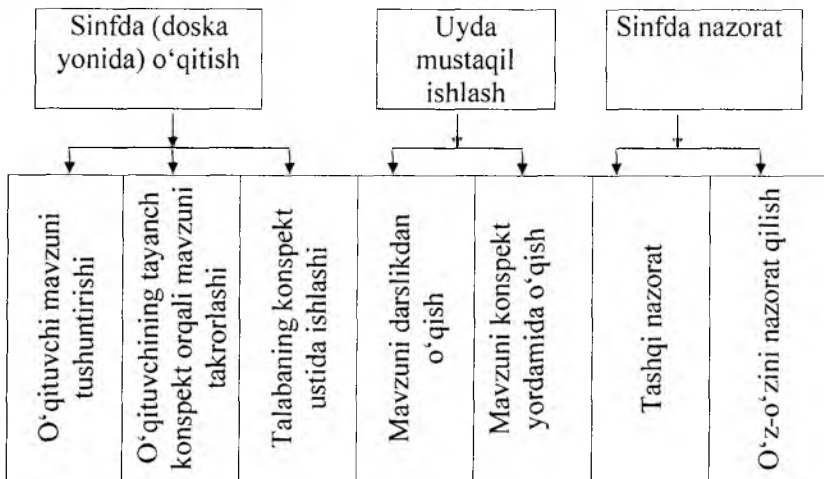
Sinfda (doska yonida) o‘qitish

Uyda mustaqil ishlash

Sinfda nazorat

O‘qituvchi mavzuni tushuntirishi

O‘qituvchining tayanch konspekt orqali mavzuni takrorlashi

Talabaning konspekt ustida ishlashi

Mavzuni darslikdan o‘qish

Mavzuni konspekt yordamida o‘qish

Tashqi nazorat

O‘z-o‘zini nazorat qilish